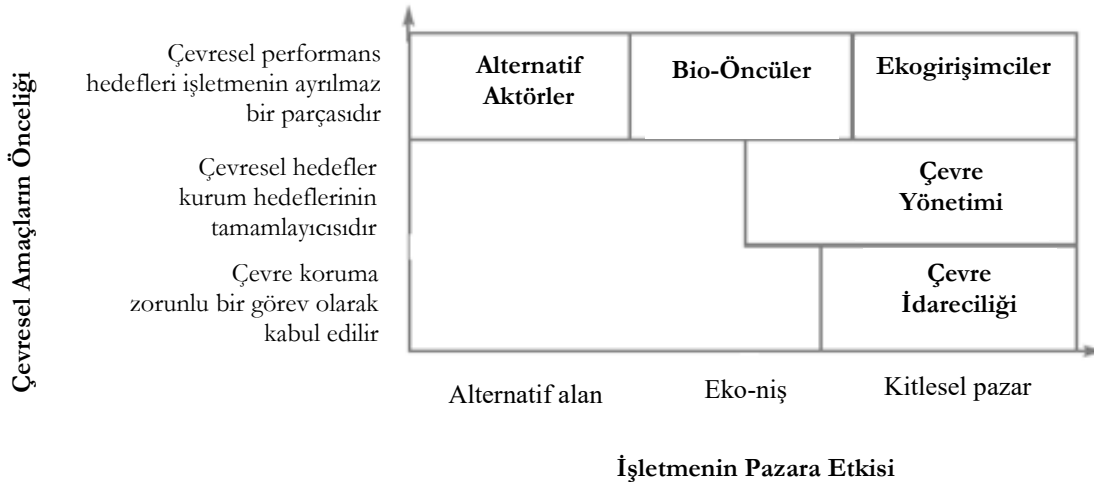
Çevresel Amaçların Önceliği

Çevresel performans hedefleri işletmenin ayrılmaz bir parçasıdır

Alternatif Aktörler

Bio-Öncüler

Ekogirişimciler

Çevresel hedefler kurum hedeflerinin tamamlayıcısıdır

Çevre Yönetimi

Çevre koruma zorunlu bir görev olarak kabul edilir

Çevre İdareciliği

Alternatif alan

Eko-niş

Kitlesel pazar

İşletmenin Pazara Etkisi